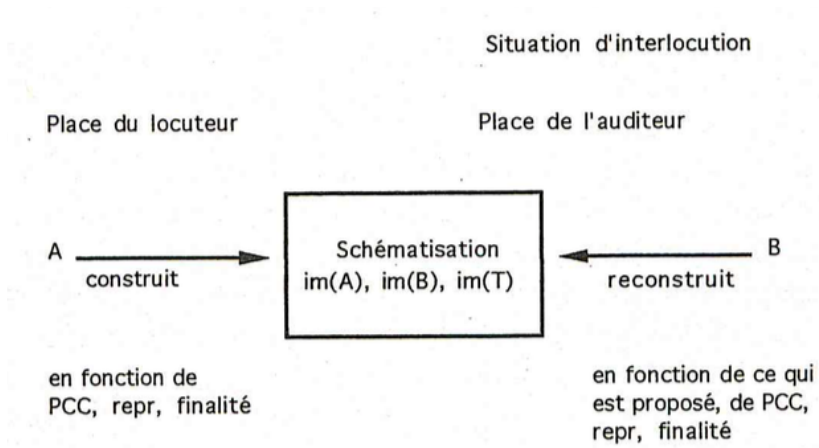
Situation d'interlocution

Place du locuteur

Place de l'auditeur

A

construit

Schématisation
im(A), im(B), im(T)

B

reconstruit

en fonction de PCC, repr, finalité

en fonction de ce qui est proposé, de PCC, repr, finalité